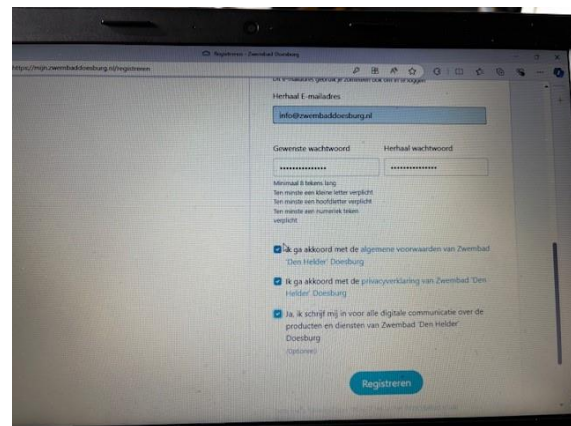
Registreren - Zwembad Doesburg

https://mijn.zwembaddoesburg.nl/registreren

Dit e-mailadres gebruik je zometeen ook om in te loggen

Herhaal E-mailadres

info@zwembaddoesburg.nl

Gewenste wachtwoord

Herhaal wachtwoord

••••••••••••••••

••••••••••••••••

Minimaal 8 tekens lang
Ten minste een kleine letter verplicht
Ten minste een hoofdletter verplicht
Ten minste een numeriek teken verplicht

Ik ga akkoord met de algemene voorwaarden van Zwembad 'Den Helder' Doesburg

Ik ga akkoord met de privacyverklaring van Zwembad 'Den Helder' Doesburg

Ja, ik schrijf mij in voor alle digitale communicatie over de producten en diensten van Zwembad 'Den Helder' Doesburg
(Optioneel)

Registreren